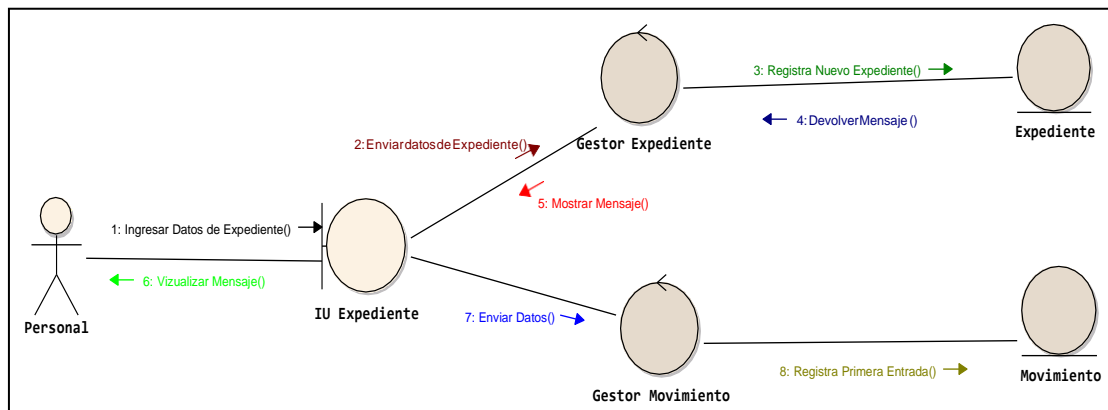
3: Registra Nuevo Expediente()

4: DevolverMensaje ()

Expediente

2: EnviardatosdeExpediente()

Gestor Expediente

5: Mostrar Mensaje()

1: Ingresar Datos de Expediente()

6: Vizualizar Mensaje()

Personal

IU Expediente

7: Enviar Datos()

8: Registra Primera Entrada()

Gestor Movimiento

Movimiento